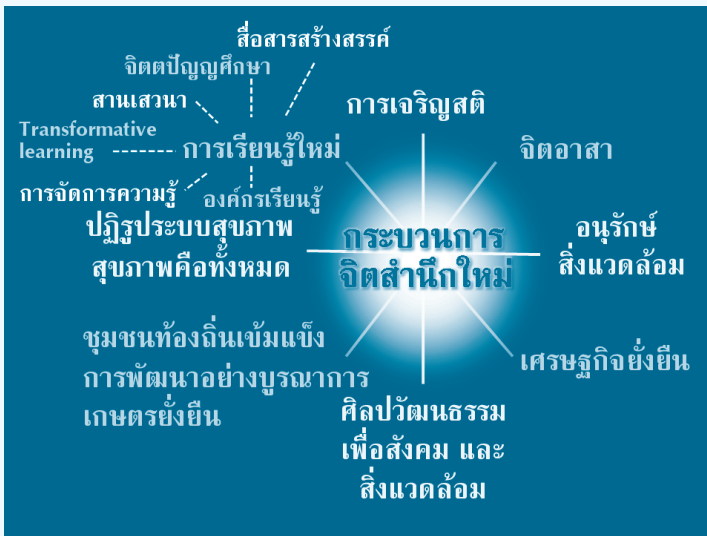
สื่อสารสร้างสรรค์
จิตตปัญญศึกษา
สานเสวนา
Transformative learning
การเรียนรู้ใหม่
การจัดการความรู้
องค์กรเรียนรู้
การเจริญสติ
จิตอาสา
ปฏิรูประบบสุขภาพ
สุขภาพคือทั้งหมด
กระบวนการ
จิตสำนึกใหม่
อนุรักษ์
สิ่งแวดล้อม
ชุมชนท้องถิ่นเข้มแข็ง
การพัฒนาอย่างบูรณาการ
เกษตรยั่งยืน
เศรษฐกิจยั่งยืน
ศิลปวัฒนธรรม
เพื่อสังคม และ
สิ่งแวดล้อม